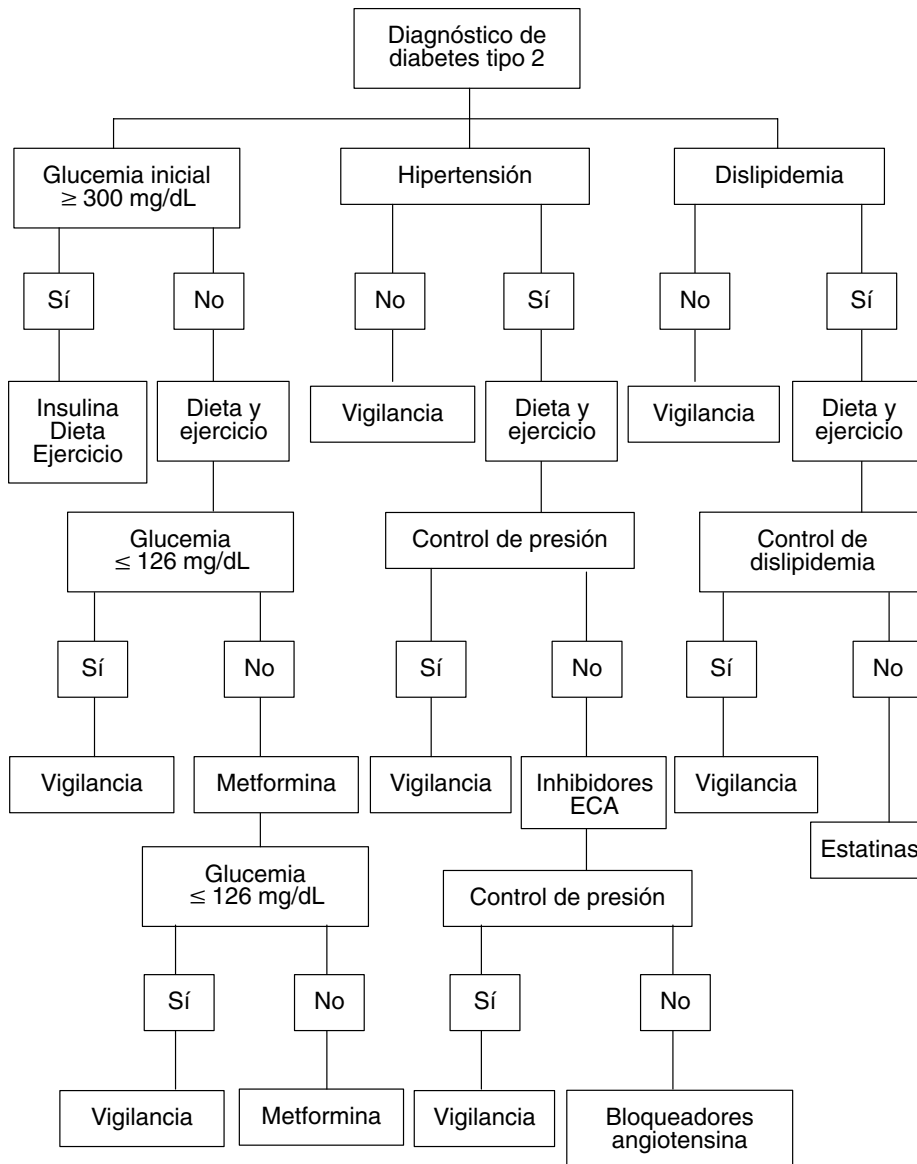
Diagnóstico de diabetes tipo 2

Glucemia inicial $\geq$ 300 mg/dL

Hipertensión

Dislipidemia

Sí

No

No

Sí

No

Sí

Insulina
Dieta
Ejercicio

Dieta y ejercicio

Vigilancia

Dieta y ejercicio

Vigilancia

Dieta y ejercicio

Glucemia $\leq$ 126 mg/dL

Control de presión

Control de dislipidemia

Sí

No

Sí

No

Sí

No

Vigilancia

Metformina

Vigilancia

Inhibidores ECA

Vigilancia

Estatinas

Glucemia $\leq$ 126 mg/dL

Control de presión

Sí

No

Sí

No

Vigilancia

Metformina

Vigilancia

Bloqueadores angiotensina